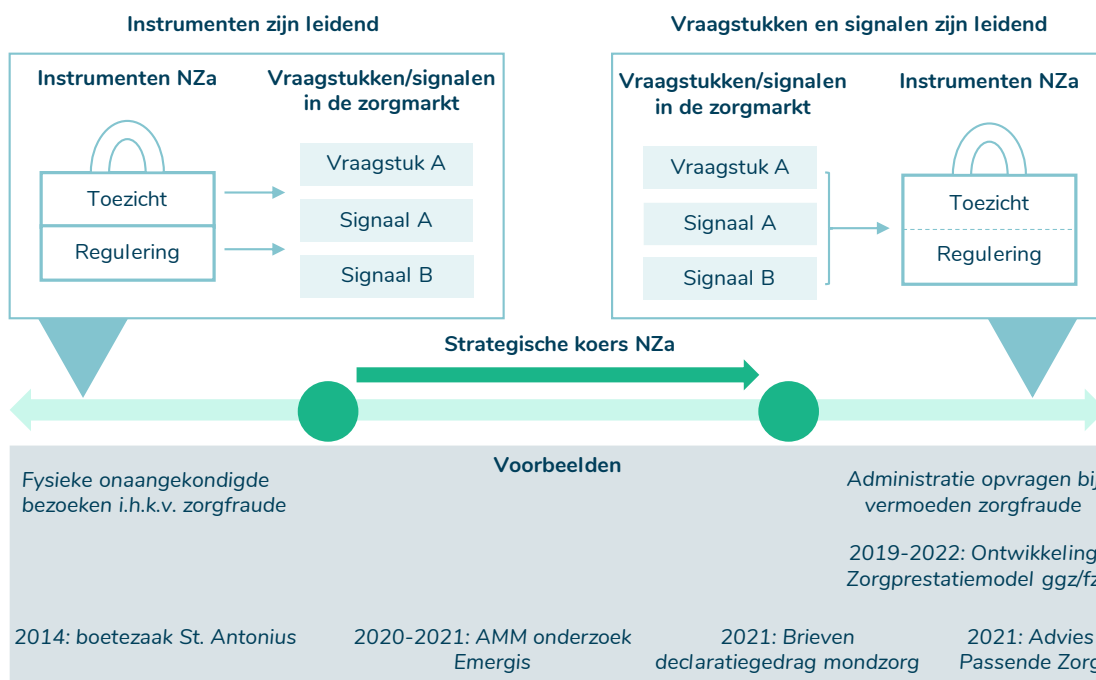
Instrumenten zijn leidend

Instrumenten NZa

Vraagstukken/signalen in de zorgmarkt

Toezicht

Regulering

Vraagstuk A

Signaal A

Signaal B

Vraagstukken en signalen zijn leidend

Vraagstukken/signalen in de zorgmarkt

Instrumenten NZa

Vraagstuk A

Signaal A

Signaal B

Toezicht

Regulering

Strategische koers NZa

Voorbeelden

Fysieke onaangekondigde bezoeken i.h.k.v. zorgfraude

Administratie opvragen bij vermoeden zorgfraude

2019-2022: Ontwikkeling Zorgprestatiemodel ggz/fz

2014: boetezaak St. Antonius

2020-2021: AMM onderzoek Emergis

2021: Brieven declaratiegedrag mondzorg

2021: Advies Passende Zorg